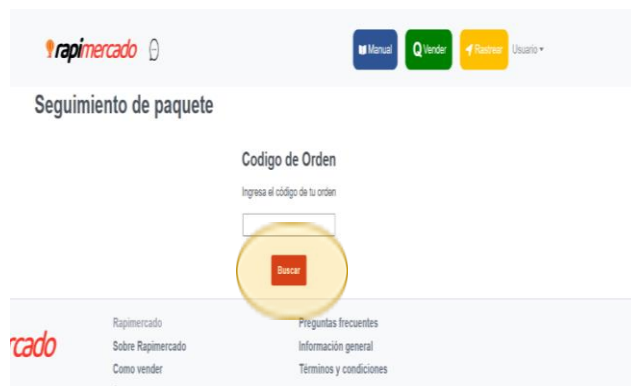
rapimercado

Manual
Vender
Rastrear
Usuario

Seguimiento de paquete

Codigo de Orden

Ingresa el código de tu orden

Buscar

rcado

Rapimercado
Sobre Rapimercado
Como vender

Preguntas frecuentes
Información general
Términos y condiciones